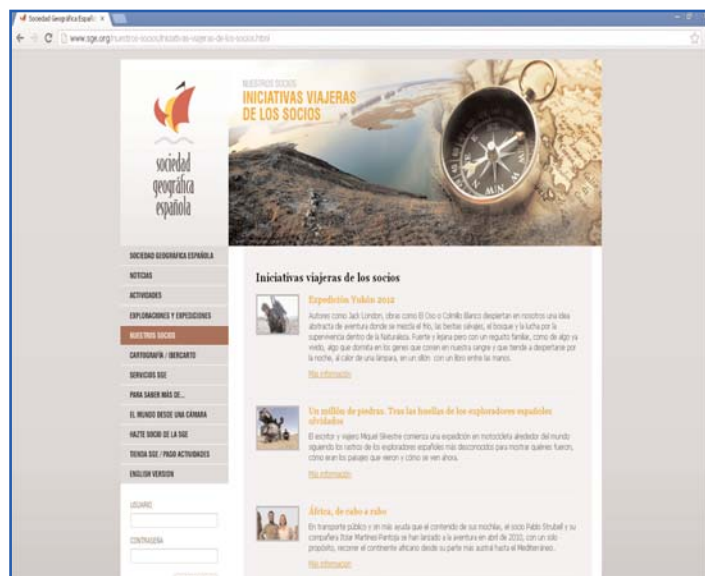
Sociedad Geográfica Españ ×

www.sge.org/nuestros-socios/iniciativas-viajeras-de-los-socios.html

sociedad geográfica española

NUESTROS SOCIOS
INICIATIVAS VIAJERAS DE LOS SOCIOS

SOCIEDAD GEOGRÁFICA ESPAÑOLA
NOTICIAS
ACTIVIDADES
EXPLORACIONES Y EXPEDICIONES
NUESTROS SOCIOS
CARTOGRAFÍA / IBERCARTO
SERVICIOS SGE
PARA SABER MÁS DE...
EL MUNDO DESDE UNA CÁMARA
HAZTE SOCIO DE LA SGE
TIENDA SGE / PAGO ACTIVIDADES
ENGLISH VERSION

USUARIO
CONTRASEÑA

Iniciativas viajeras de los socios

Expedición Yukón 2012

Autores como Jack London, obras como El Oso o Colmillo Blanco despiertan en nosotros una idea abstracta de aventura donde se mezcla el frío, las bestias salvajes, el bosque y la lucha por la supervivencia dentro de la Naturaleza. Fuerte y lejana pero con un regusto familiar, como de algo ya vivido, algo que dormita en los genes que corren en nuestra sangre y que tiende a despertarse por la noche, al calor de una lámpara, en un sillón con un libro entre las manos.

Más información

Un millón de piedras. Tras las huellas de los exploradores españoles olvidados

El escritor y viajero Miquel Silvestre comienza una expedición en motocicleta alrededor del mundo siguiendo los rastros de los exploradores españoles más desconocidos para mostrar quiénes fueron, cómo eran los países que vieron y cómo se ven ahora.

Más información

África, de cabo a rabo

En transporte público y sin más ayuda que el contenido de sus mochilas, el socio Pablo Strubell y su compañera Itziar Martínez-Pantoja se han lanzado a la aventura en abril de 2010, con un solo propósito, recorrer el continente africano desde su parte más austral hasta el Mediterráneo.

Más información